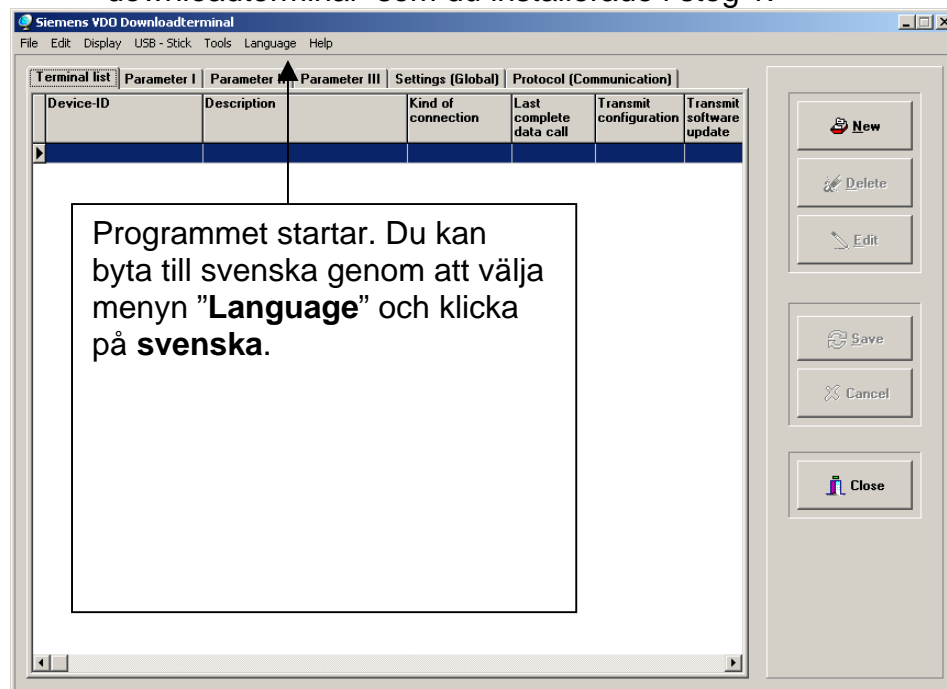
downloadterminal" som du installerade i steg 1.

Siemens VDO Downloadterminal

File Edit Display USB - Stick Tools Language Help

Terminal list | Parameter I | Parameter II | Parameter III | Settings (Global) | Protocol (Communication)

| Device-ID | Description | Kind of connection | Last complete data call | Transmit configuration | Transmit software update |
|---|---|---|---|---|---|
| | | | | | |

New

Delete

Edit

Save

Cancel

Close

Programmet startar. Du kan byta till svenska genom att välja menyn "**Language**" och klicka på **svenska**.